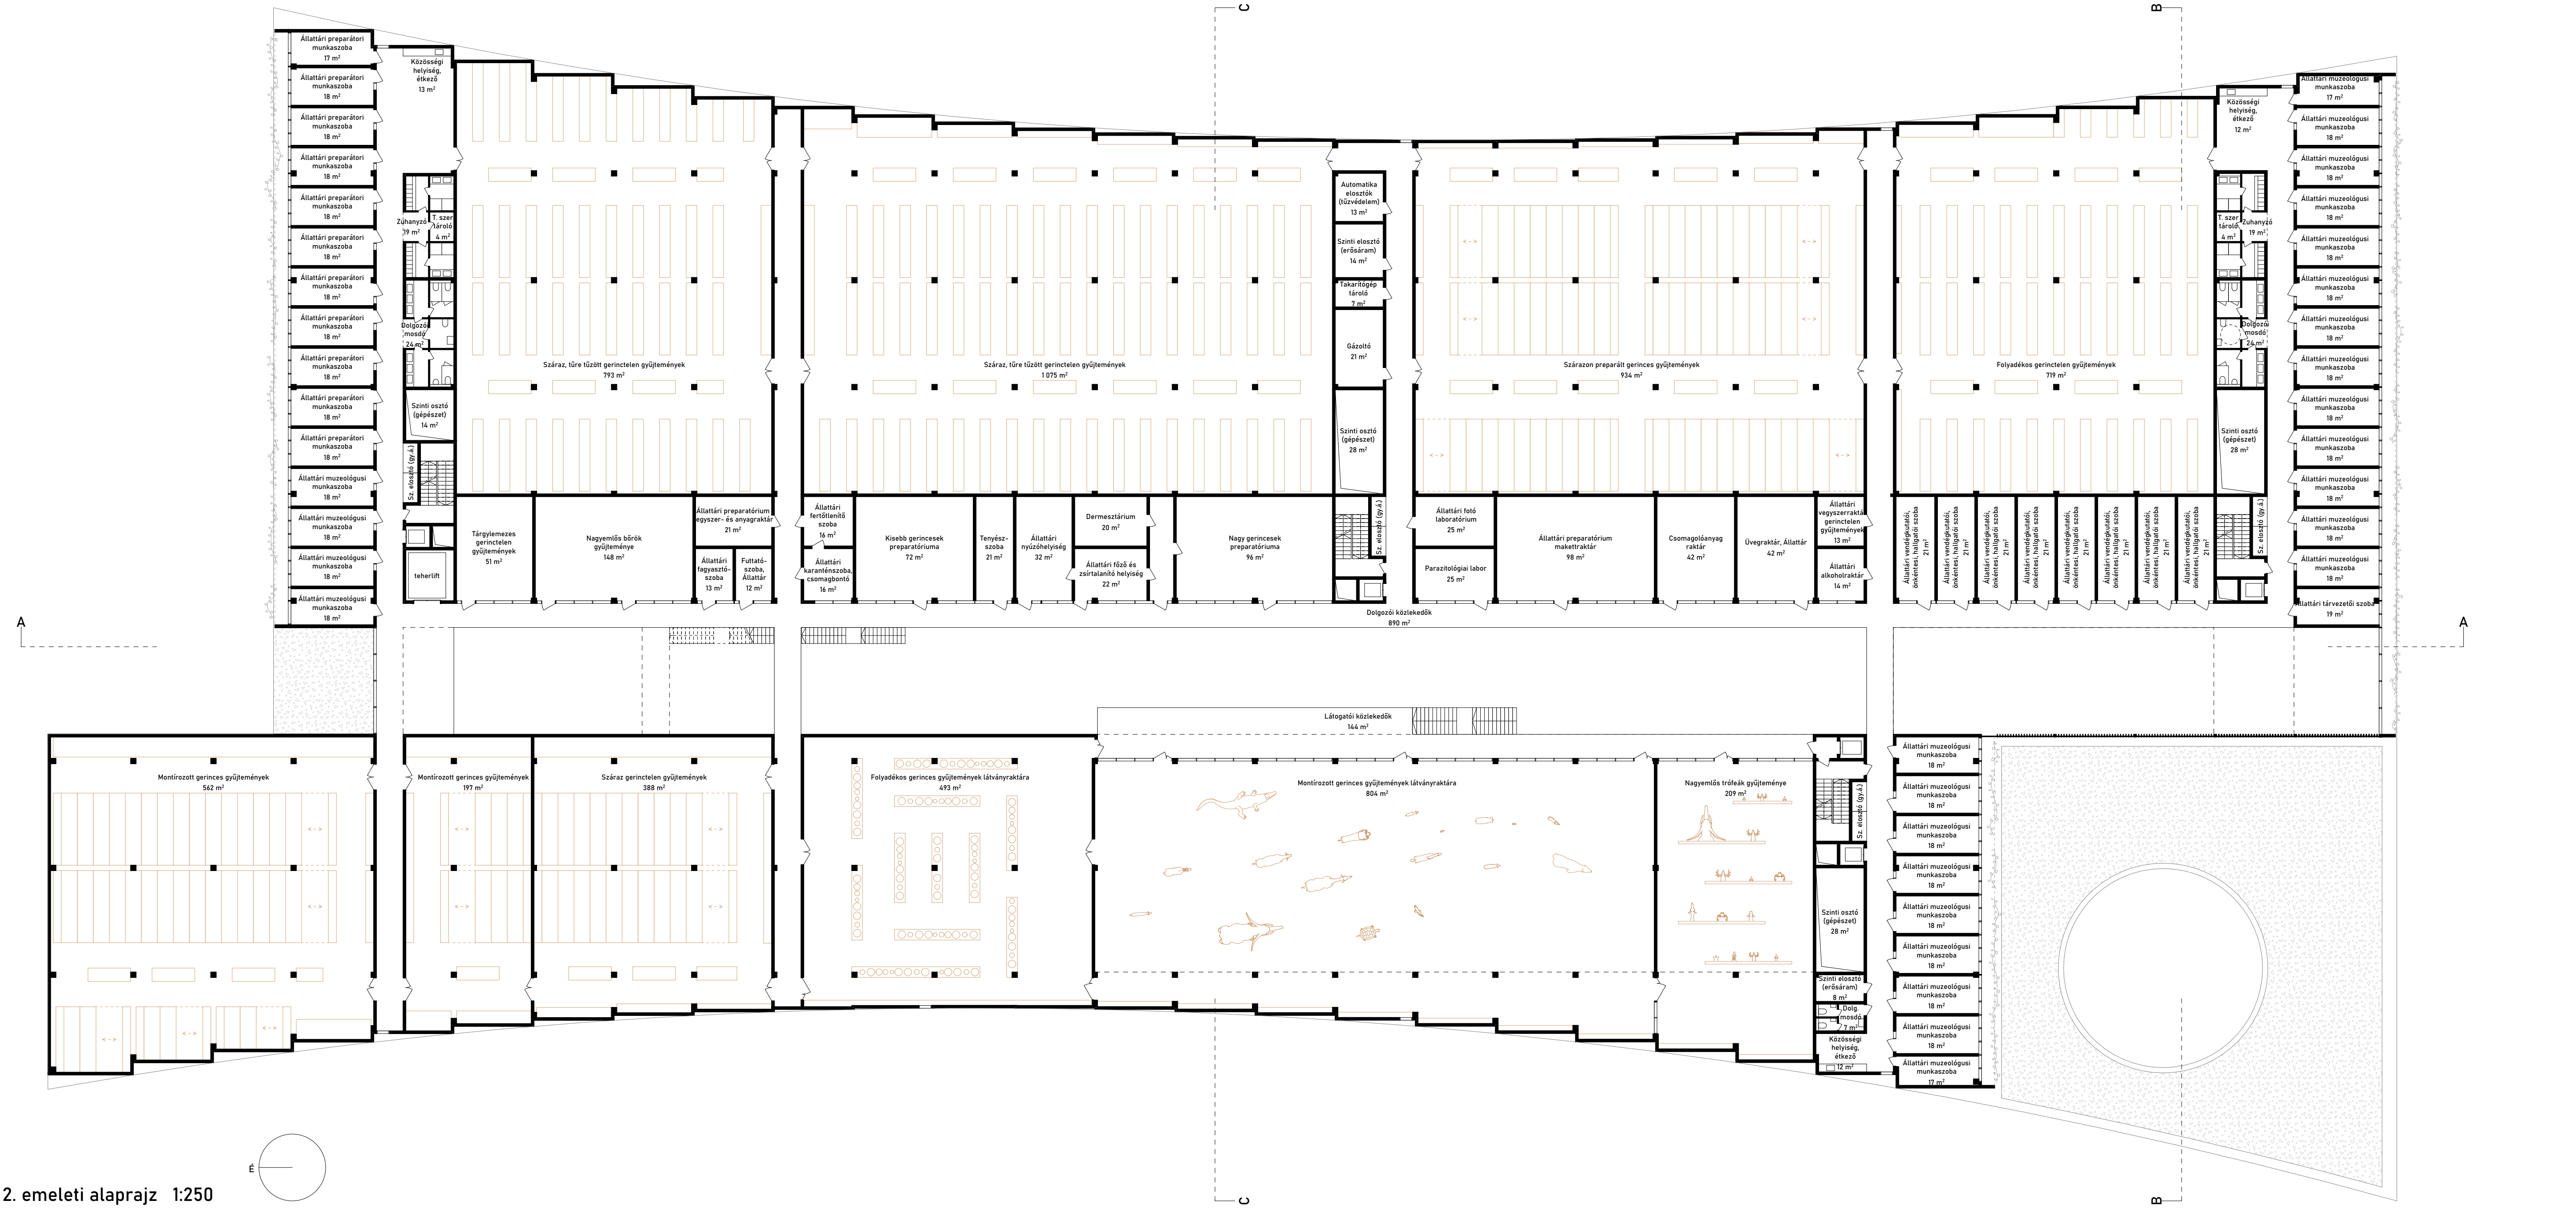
C

B

Állattári preparátori munkaszoba
17 m²

Állattári preparátori munkaszoba
18 m²

Állattári preparátori munkaszoba
18 m²

Állattári preparátori munkaszoba
18 m²

Állattári preparátori munkaszoba
18 m²

Állattári preparátori munkaszoba
18 m²

Állattári preparátori munkaszoba
18 m²

Állattári preparátori munkaszoba
18 m²

Állattári preparátori munkaszoba
18 m²

Állattári preparátori munkaszoba
18 m²

Állattári preparátori munkaszoba
18 m²

Állattári muzeológusi munkaszoba
18 m²

Állattári muzeológusi munkaszoba
18 m²

Állattári muzeológusi munkaszoba
18 m²

Állattári muzeológusi munkaszoba
18 m²

Közösségi helyiség, étkező
13 m²

Zuhanyzó
19 m²

T. szer tároló
4 m²

Dolgozói mosdó
24 m²

Szinti osztó (gépészet)
14 m²

Sz. elosztó (gy.á.)

teherlift

Száraz, túre tűzött gerinctelen gyűjtemények
793 m²

Száraz, túre tűzött gerinctelen gyűjtemények
1 075 m²

Automatika elosztók (tűzvédelem)
13 m²

Szinti elosztó (erősáram)
14 m²

Takarítógép tároló
7 m²

Gázoltó
21 m²

Szinti osztó (gépészet)
28 m²

Sz. elosztó (gy.á.)

Szárazon preparált gerinces gyűjtemények
934 m²

Folyadékos gerinctelen gyűjtemények
719 m²

Közösségi helyiség, étkező
12 m²

Zuhanyzó
19 m²

T. szer tároló
4 m²

Dolgozói mosdó
24 m²

Szinti osztó (gépészet)
28 m²

Sz. elosztó (gy.á.)

Állattári muzeológusi munkaszoba
17 m²

Állattári muzeológusi munkaszoba
18 m²

Állattári muzeológusi munkaszoba
18 m²

Állattári muzeológusi munkaszoba
18 m²

Állattári muzeológusi munkaszoba
18 m²

Állattári muzeológusi munkaszoba
18 m²

Állattári muzeológusi munkaszoba
18 m²

Állattári muzeológusi munkaszoba
18 m²

Állattári muzeológusi munkaszoba
18 m²

Állattári muzeológusi munkaszoba
18 m²

Állattári muzeológusi munkaszoba
18 m²

Állattári muzeológusi munkaszoba
18 m²

Állattári muzeológusi munkaszoba
18 m²

Állattári tárvezetői szoba
19 m²

Tárgylemezes gerinctelen gyűjtemények
51 m²

Nagyemlős bőrök gyűjteménye
148 m²

Állattári preparatórium egyszer- és anyagraktár
21 m²

Állattári fagyasztó-szoba
13 m²

Futtató-szoba, Állattár
12 m²

Állattári fertőtlenítő szoba
16 m²

Állattári karanténszoba, csomagbontó
16 m²

Kisebb gerincesek preparatóriuma
72 m²

Tenyész-szoba
21 m²

Állattári nyúzóhelyiség
32 m²

Dermesztárium
20 m²

Állattári főző és zsírtalanító helyiség
22 m²

Nagy gerincesek preparatóriuma
96 m²

Állattári fotó laboratórium
25 m²

Parazitológiai labor
25 m²

Állattári preparatórium makettraktár
98 m²

Csomagolóanyag raktár
42 m²

Üvegraktár, Állattár
42 m²

Állattári vegyszerraktár, gerinctelen gyűjtemények
13 m²

Állattári alkoholraktár
14 m²

Állattári vendégkutatói, önkéntesi, hallgatói szoba
21 m²

Állattári vendégkutatói, önkéntesi, hallgatói szoba
21 m²

Állattári vendégkutatói, önkéntesi, hallgatói szoba
21 m²

Állattári vendégkutatói, önkéntesi, hallgatói szoba
21 m²

Állattári vendégkutatói, önkéntesi, hallgatói szoba
21 m²

Állattári vendégkutatói, önkéntesi, hallgatói szoba
21 m²

Állattári vendégkutatói, önkéntesi, hallgatói szoba
21 m²

Állattári vendégkutatói, önkéntesi, hallgatói szoba
21 m²

Dolgozói közlekedők
890 m²

A

A

Látogatói közlekedők
144 m²

Montírozott gerinces gyűjtemények
562 m²

Montírozott gerinces gyűjtemények
197 m²

Száraz gerinctelen gyűjtemények
388 m²

Folyadékos gerinces gyűjtemények látványraktára
493 m²

Montírozott gerinces gyűjtemények látványraktára
804 m²

Nagyemlős trófeák gyűjteménye
209 m²

Sz. elosztó (gy.á.)

Szinti osztó (gépészet)
28 m²

Szinti elosztó (erősáram)
8 m²

Dolg. mosdó
7 m²

Közösségi helyiség, étkező
12 m²

Állattári muzeológusi munkaszoba
18 m²

Állattári muzeológusi munkaszoba
18 m²

Állattári muzeológusi munkaszoba
18 m²

Állattári muzeológusi munkaszoba
18 m²

Állattári muzeológusi munkaszoba
18 m²

Állattári muzeológusi munkaszoba
18 m²

Állattári muzeológusi munkaszoba
18 m²

Állattári muzeológusi munkaszoba
18 m²

Állattári muzeológusi munkaszoba
17 m²

É

2. emeleti alaprajz 1:250

C

B